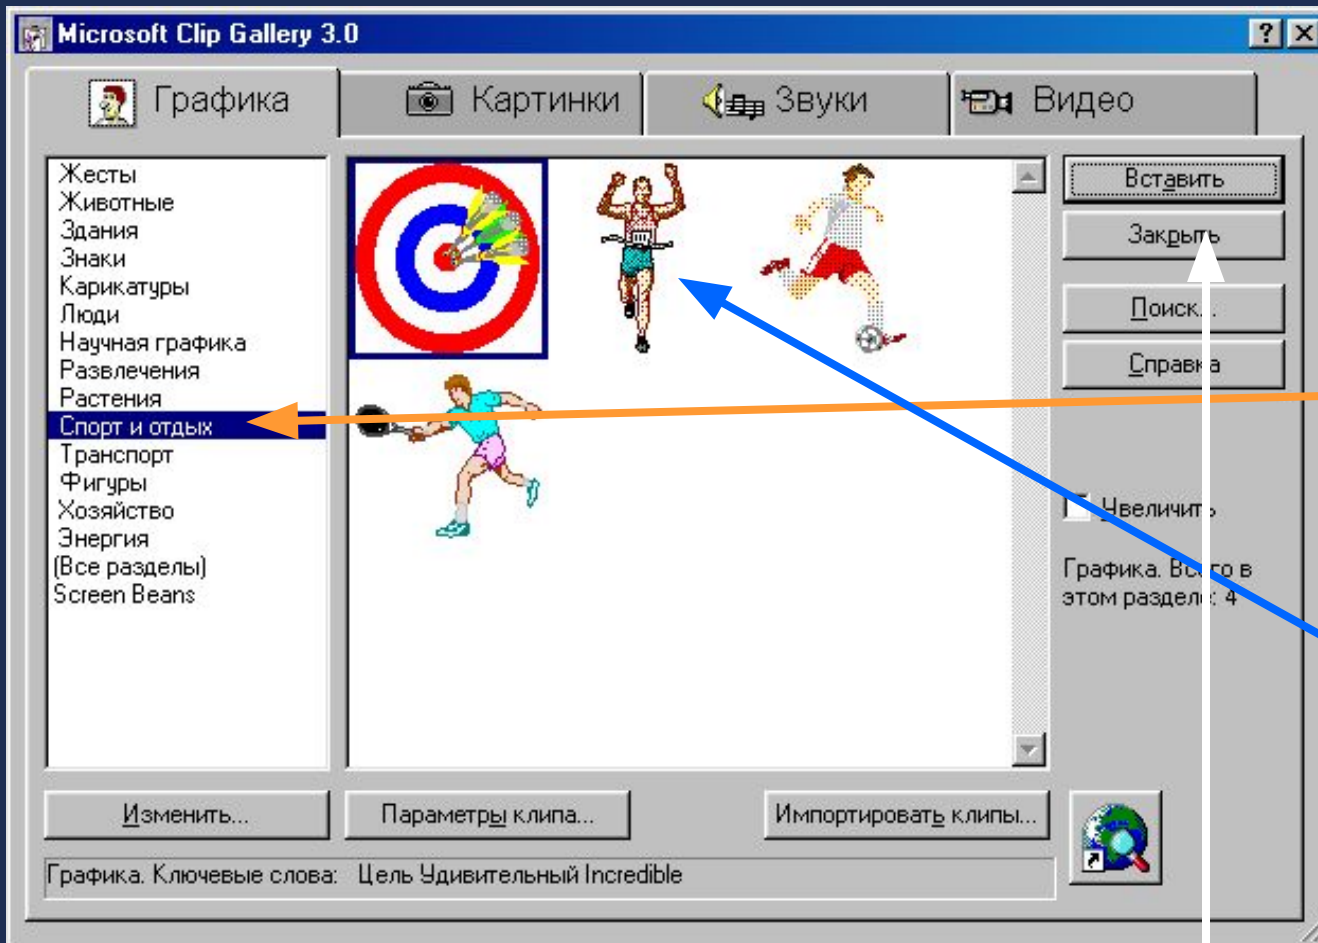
Microsoft Clip Gallery 3.0

Графика | Картинки | Звуки | Видео

Жесты
Животные
Здания
Знаки
Карикатуры
Люди
Научная графика
Развлечения
Растения
Спорт и отдых
Транспорт
Фигуры
Хозяйство
Энергия
(Все разделы)
Screen Beans

Вставить
Закрыть
Поиск...
Справка

Увеличить

Графика. Всего в этом разделе: 4

Изменить...
Параметры клипа...
Импортировать клипы...

Графика. Ключевые слова: Цель Удивительный Incredible